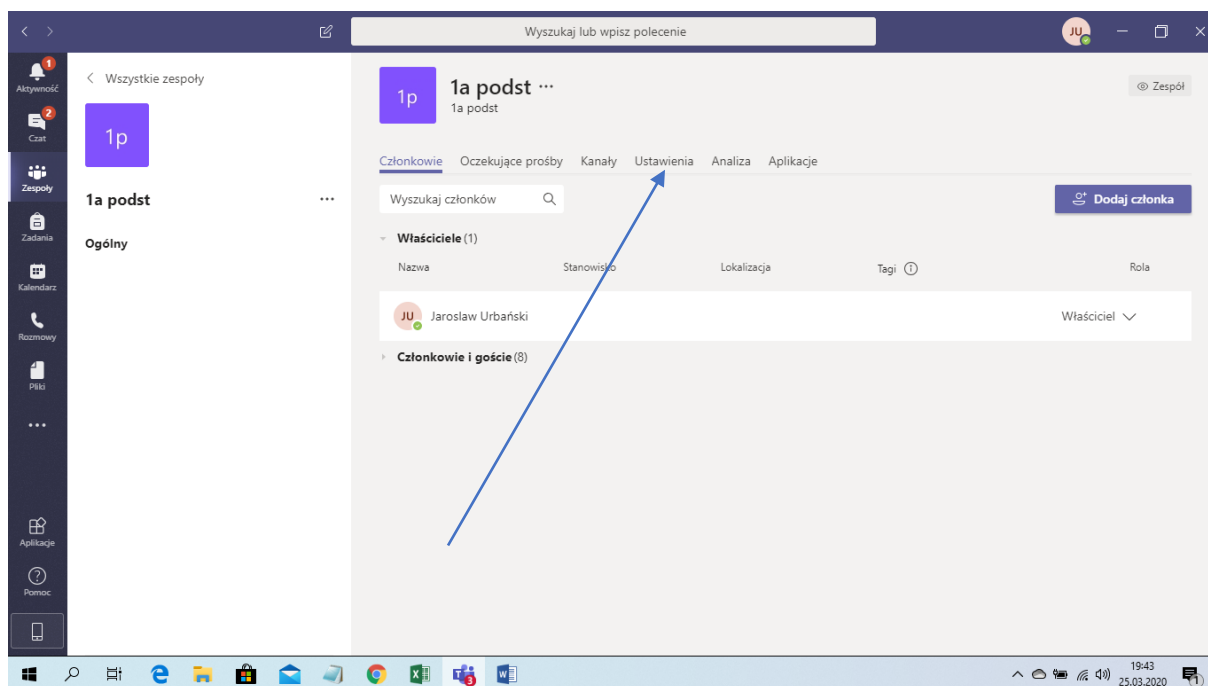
Wyszukaj lub wpisz polecenie

JU

1
Aktywność

2
Czat

Zespoły

Zadania

Kalendarz

Rozmowy

Pliki

...

Aplikacje

Pomoc

< Wszystkie zespoły

1p

1a podst ...

Ogólny

1p

1a podst ...
1a podst

Zespół

Członkowie Oczekujące prośby Kanały Ustawienia Analiza Aplikacje

Wyszukaj członków

Dodaj członka

Właściciele (1)

| Nazwa | Stanowisko | Lokalizacja | Tagi | Rola |
|---|---|---|---|---|
| JU Jaroslaw Urbański | | | | Właściciel |

Członkowie i goście (8)

3

19:43
25.03.2020

1